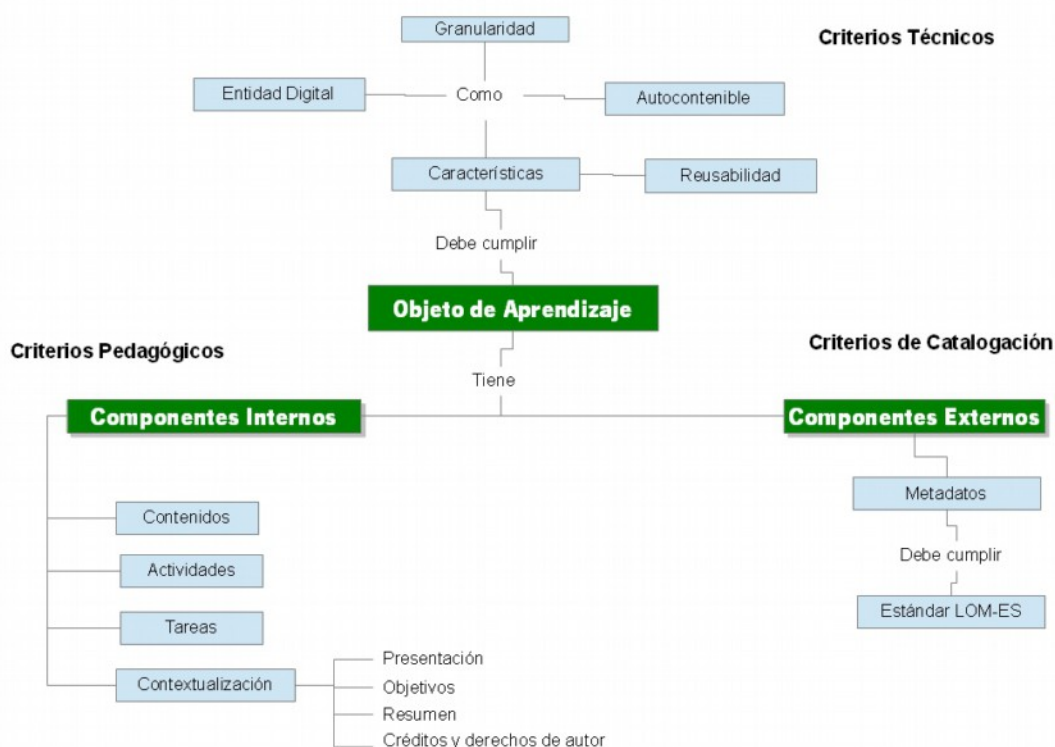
Granularidad

Criterios Técnicos

Entidad Digital

Como

Autocontenible

Características

Reusabilidad

Debe cumplir

Objeto de Aprendizaje

Criterios Pedagógicos

Criterios de Catalogación

Tiene

Componentes Internos

Componentes Externos

Metadatos

Contenidos

Debe cumplir

Actividades

Estándar LOM-ES

Tareas

Contextualización

Presentación

Objetivos

Resumen

Créditos y derechos de autor